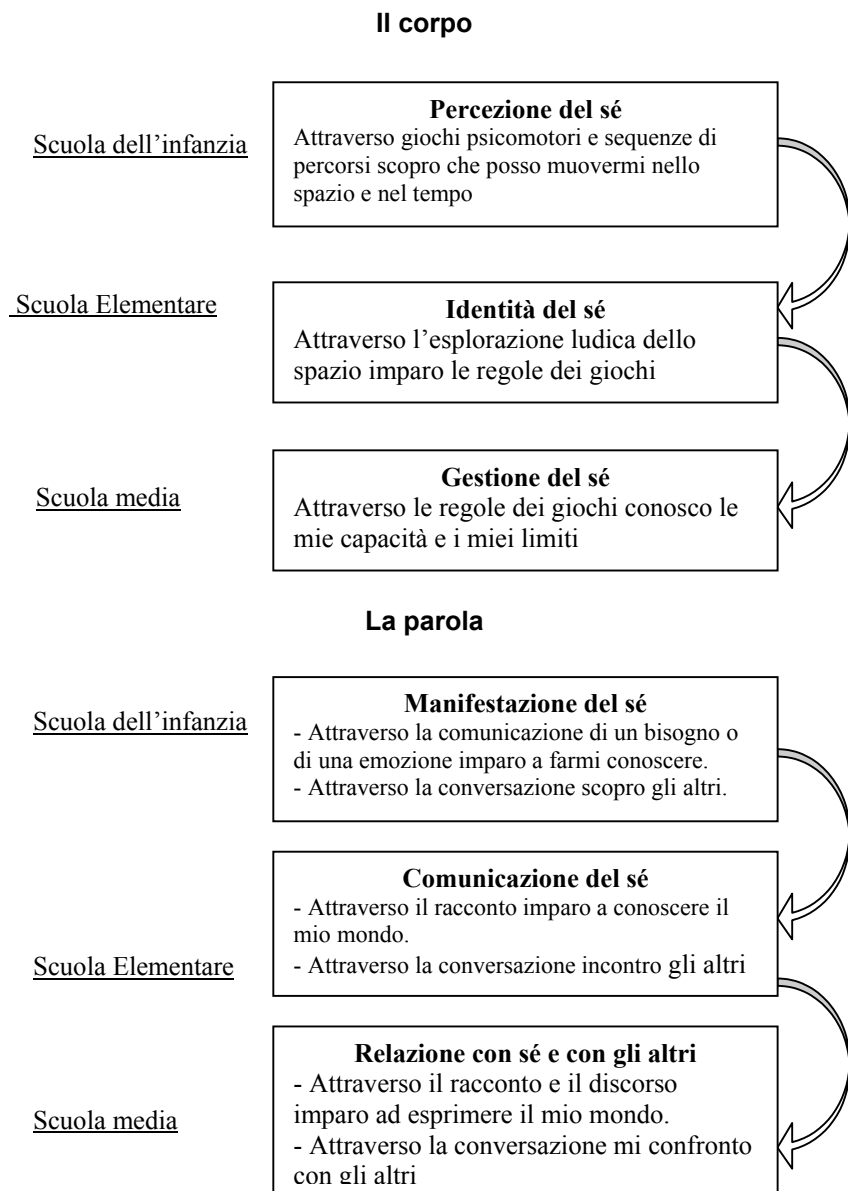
Il corpo

Scuola dell'infanzia

Percezione del sé
Attraverso giochi psicomotori e sequenze di percorsi scopro che posso muovermi nello spazio e nel tempo

Scuola Elementare

Identità del sé
Attraverso l'esplorazione ludica dello spazio imparo le regole dei giochi

Scuola media

Gestione del sé
Attraverso le regole dei giochi conosco le mie capacità e i miei limiti

La parola

Scuola dell'infanzia

Manifestazione del sé
- Attraverso la comunicazione di un bisogno o di una emozione imparo a farmi conoscere.
- Attraverso la conversazione scopro gli altri.

Comunicazione del sé
- Attraverso il racconto imparo a conoscere il mio mondo.
- Attraverso la conversazione incontro gli altri

Scuola Elementare

Relazione con sé e con gli altri
- Attraverso il racconto e il discorso imparo ad esprimere il mio mondo.
- Attraverso la conversazione mi confronto con gli altri

Scuola media